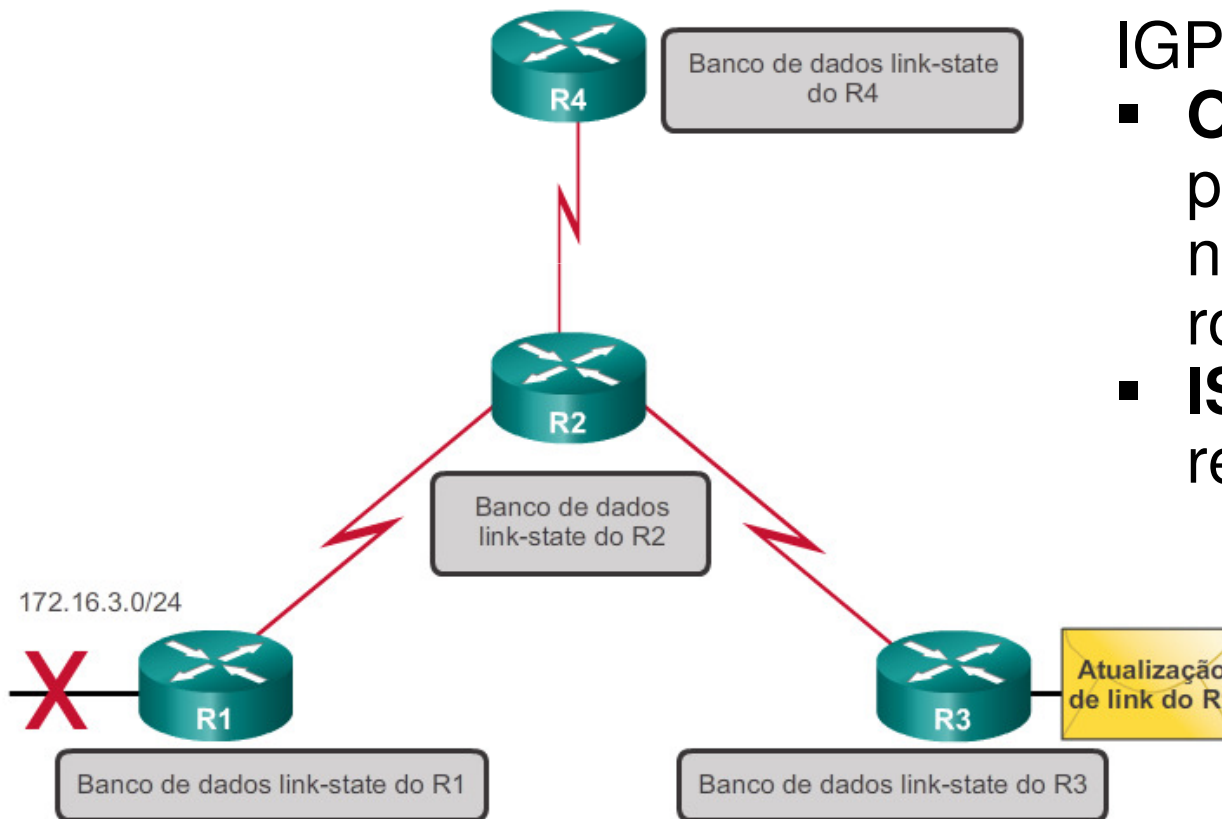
R4

Banco de dados link-state do R4

IGP

▪ C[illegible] p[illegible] n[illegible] r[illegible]

▪ IS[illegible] re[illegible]

R2

Banco de dados link-state do R2

172.16.3.0/24

R1

R3

Atualizaçã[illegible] de link do R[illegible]

Banco de dados link-state do R1

Banco de dados link-state do R3